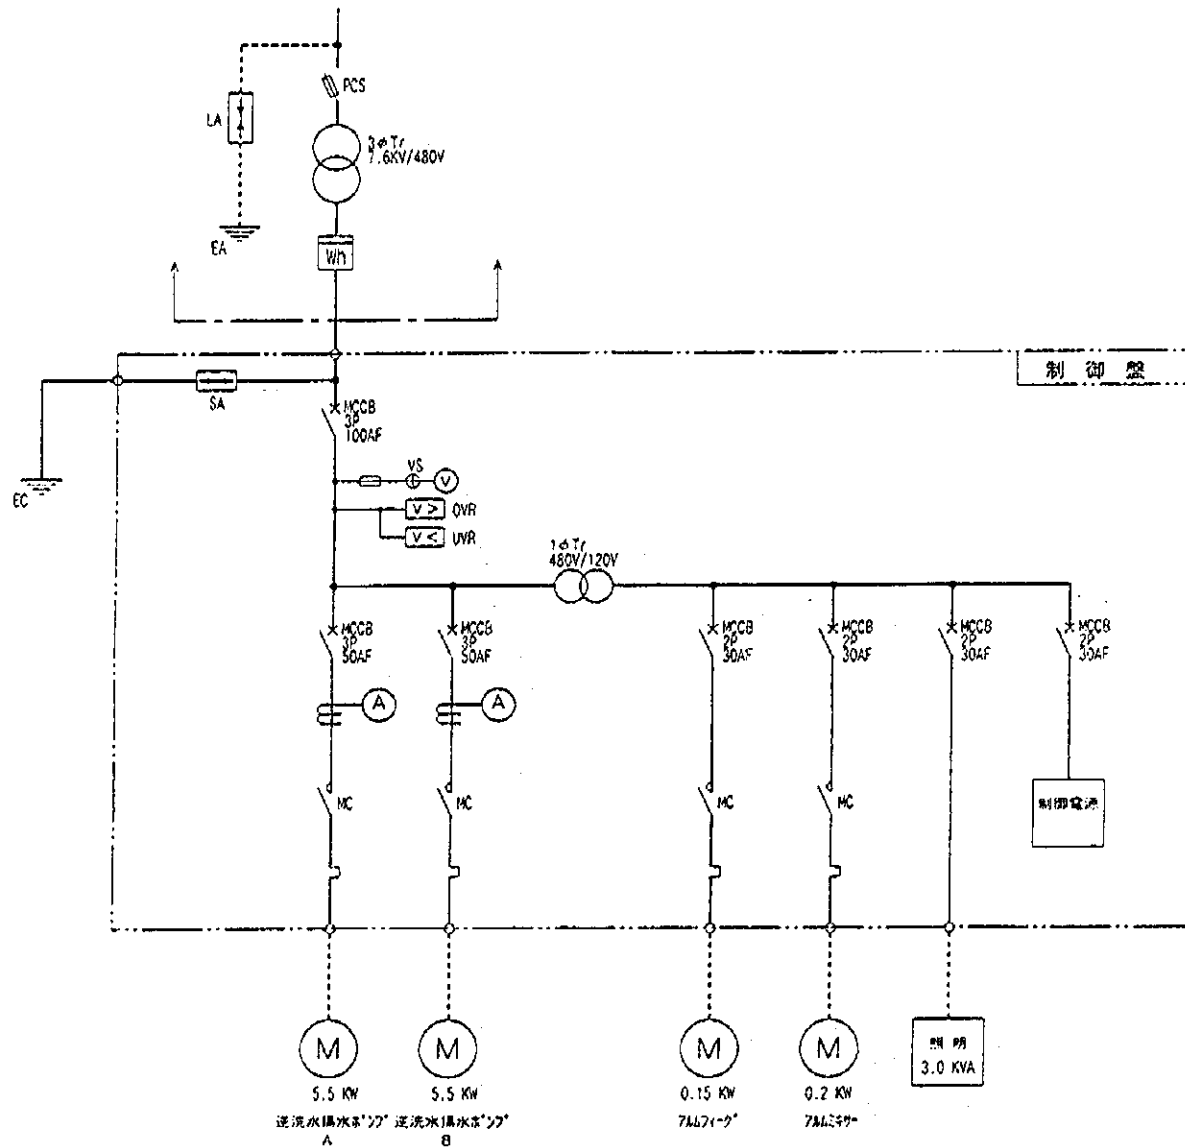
PCS
LA
3φTr
7.6KV/480V
EA
Wh
制 御 盤
SA
MCCB
3P
100AF
EC
VS
V
V > OVR
V < UVR
1φTr
480V/120V
MCCB
3P
50AF
MCCB
3P
50AF
MCCB
2P
30AF
MCCB
2P
30AF
MCCB
2P
30AF
MCCB
2P
30AF
A
A
MC
MC
MC
MC
制御電源
M
M
M
M
照 明
3.0 KVA
5.5 KW
5.5 KW
0.15 KW
0.2 KW
逆洗水揚水ポンプ
A
逆洗水揚水ポンプ
B
アルムフィーダ
アルムミキサー